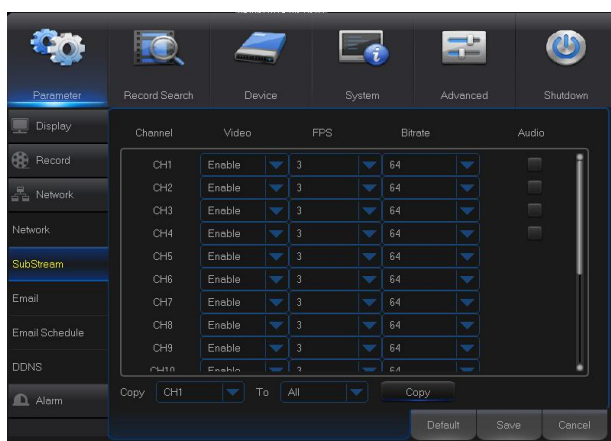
Parameter
Record Search
Device
System
Advanced
Shutdown

Display
Record
Network
Network
SubStream
Email
Email Schedule
DDNS
Alarm

| Channel | Video | FPS | Bitrate | Audio |
|---|---|---|---|---|
| CH1 | Enable | 3 | 64 | |
| CH2 | Enable | 3 | 64 | |
| CH3 | Enable | 3 | 64 | |
| CH4 | Enable | 3 | 64 | |
| CH5 | Enable | 3 | 64 | |
| CH6 | Enable | 3 | 64 | |
| CH7 | Enable | 3 | 64 | |
| CH8 | Enable | 3 | 64 | |
| CH9 | Enable | 3 | 64 | |
| CH10 | Enable | 3 | 64 | |

Copy CH1 To All Copy

Default Save Cancel